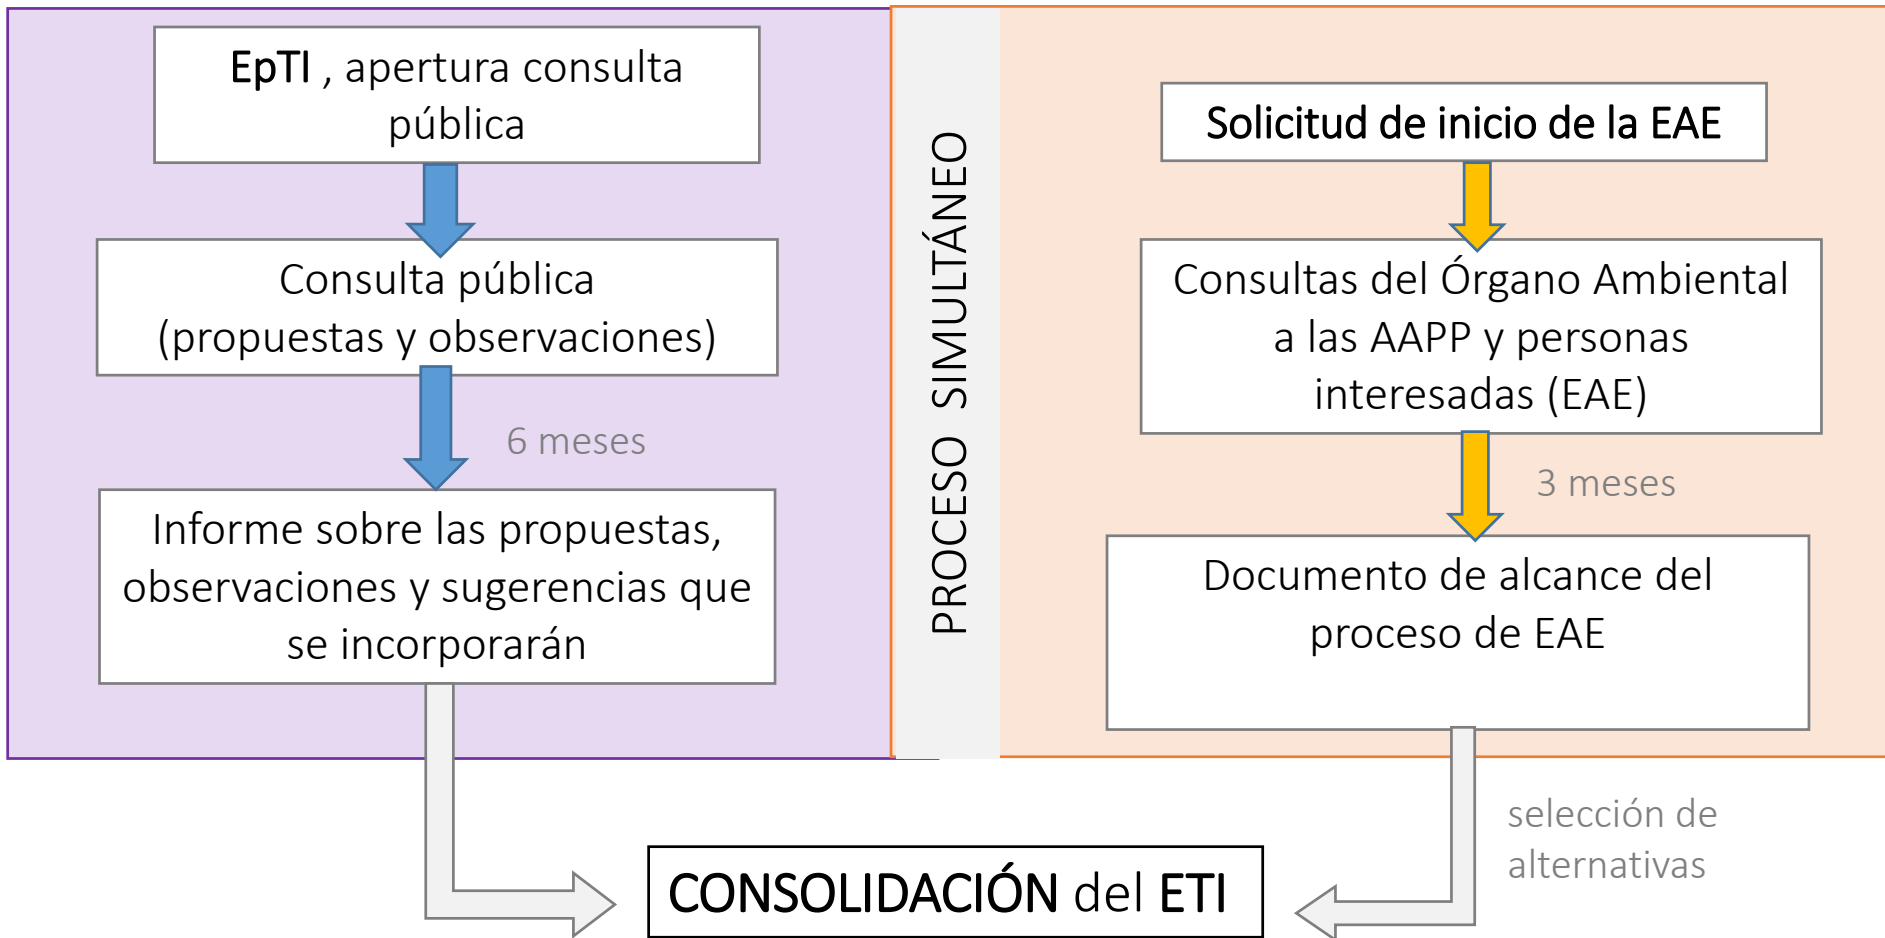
EpTI , apertura consulta pública

Consulta pública (propuestas y observaciones)

6 meses

Informe sobre las propuestas, observaciones y sugerencias que se incorporarán

PROCESO SIMULTÁNEO

Solicitud de inicio de la EAE

Consultas del Órgano Ambiental a las AAPP y personas interesadas (EAE)

3 meses

Documento de alcance del proceso de EAE

selección de alternativas

CONSOLIDACIÓN del ETI